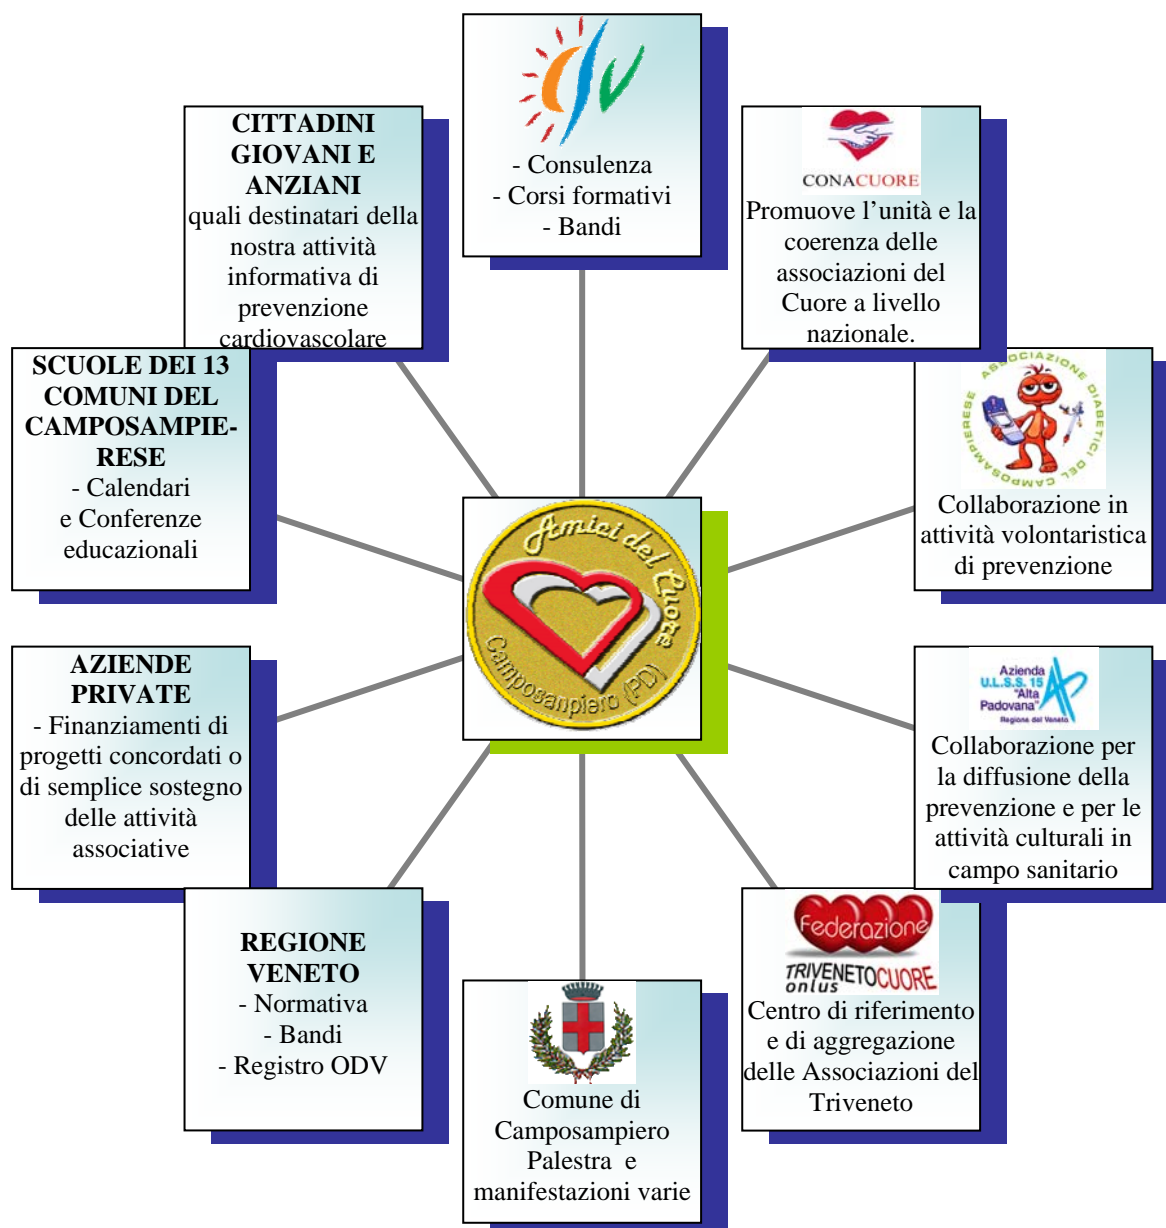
csv

- Consulenza
- Corsi formativi
- Bandi

CONACUORE

Promuove l’unità e la coerenza delle associazioni del Cuore a livello nazionale.

ASSOCIAZIONE DIABETICI DEL CAMPOSAMPIERESE

Collaborazione in attività volontaristica di prevenzione

Azienda U.L.S.S. 15 "Alta Padovana" Regione del Veneto

Collaborazione per la diffusione della prevenzione e per le attività culturali in campo sanitario

Federazione TRIVENETOCUORE onlus

Centro di riferimento e di aggregazione delle Associazioni del Triveneto

Comune di Camposampiero
Palestra e manifestazioni varie

REGIONE VENETO
- Normativa
- Bandi
- Registro ODV

AZIENDE PRIVATE
- Finanziamenti di progetti concordati o di semplice sostegno delle attività associative

SCUOLE DEI 13 COMUNI DEL CAMPOSAMPIERESE
- Calendari
e Conferenze educazionali

CITTADINI GIOVANI E ANZIANI
quali destinatari della nostra attività informativa di prevenzione cardiovascolare

Amici del Cuore
Camposampiero (PD)